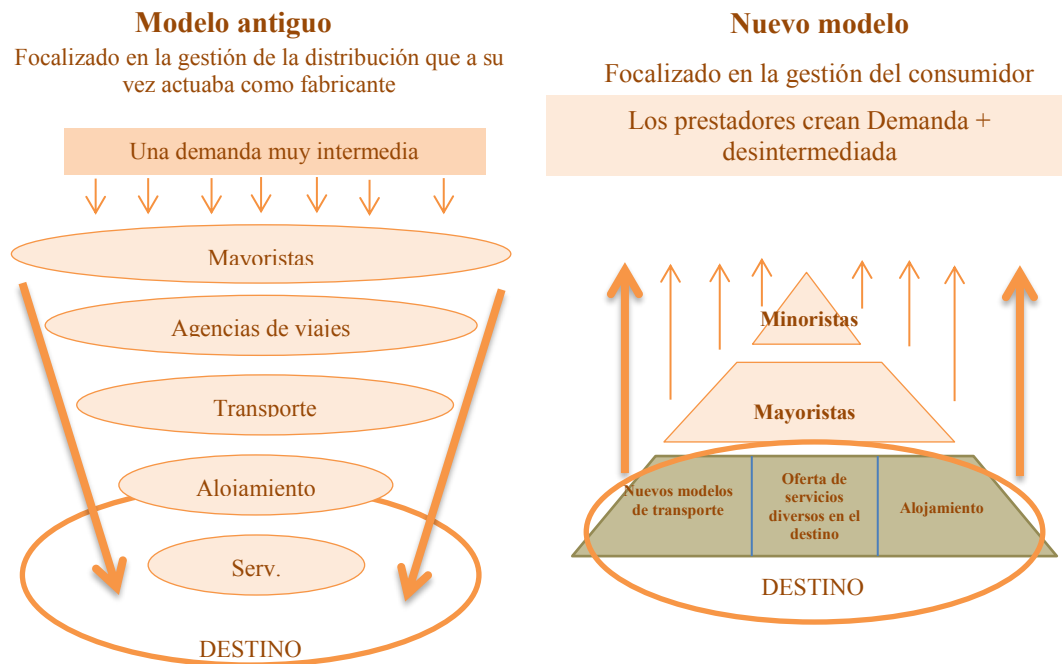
Modelo antiguo

Focalizado en la gestión de la distribución que a su vez actuaba como fabricante

Una demanda muy intermedia

Mayoristas

Agencias de viajes

Transporte

Alojamiento

Serv.

DESTINO

Nuevo modelo

Focalizado en la gestión del consumidor

Los prestadores crean Demanda + desintermediada

Minoristas

Mayoristas

Nuevos modelos de transporte

Oferta de servicios diversos en el destino

Alojamiento

DESTINO